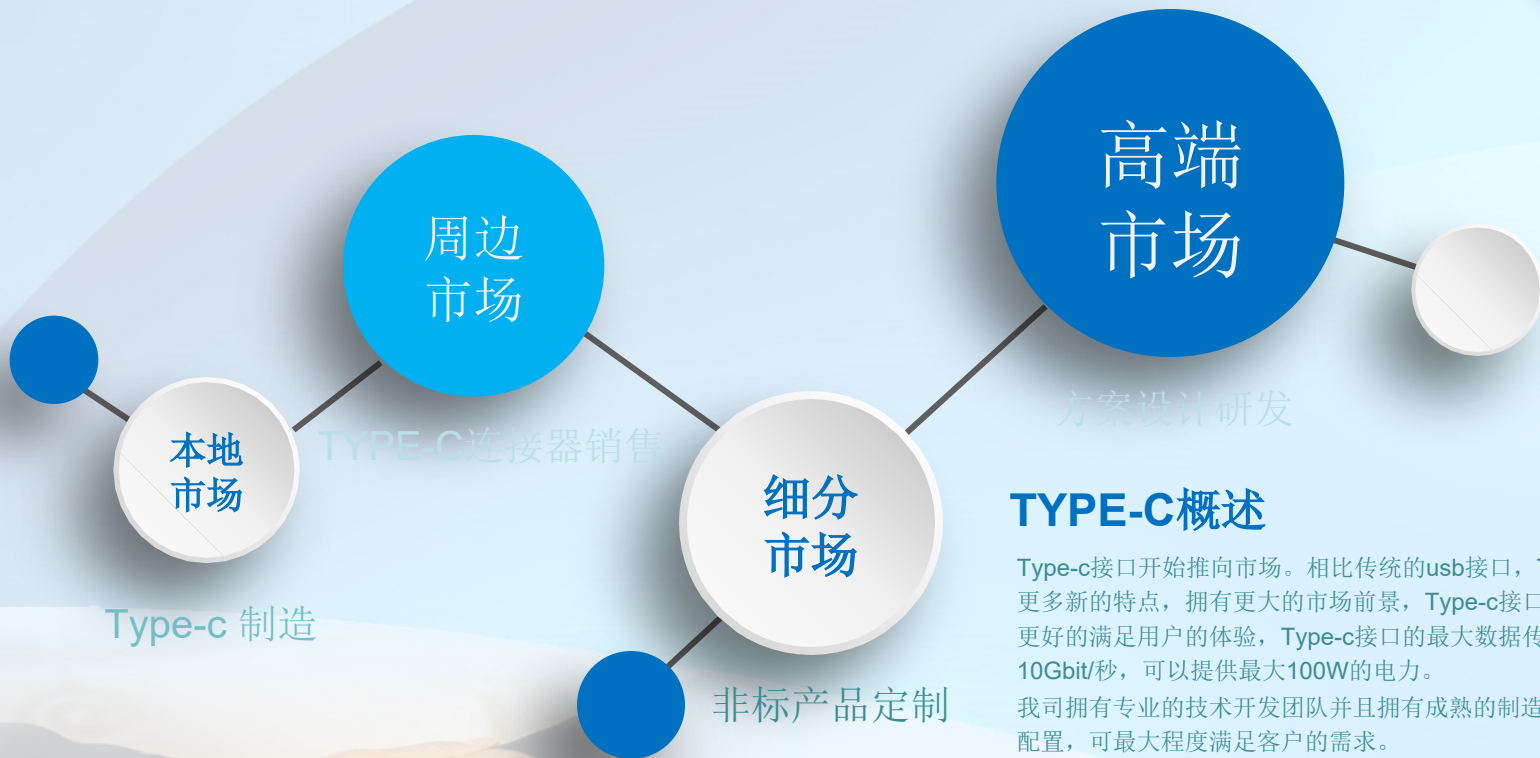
高端
市场

周边
市场

本地
市场

TYPE-C连接器销售

方案设计研发

细分
市场

TYPE-C概述

Type-c接口开始推向市场。相比传统的usb接口，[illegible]更多新的特点，拥有更大的市场前景，Type-c接口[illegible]更好的满足用户的体验，Type-c接口的最大数据传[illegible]10Gbit/秒，可以提供最大100W的电力。

我司拥有专业的技术开发团队并且拥有成熟的制造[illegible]配置，可最大程度满足客户的需求。

Type-c 制造

非标产品定制